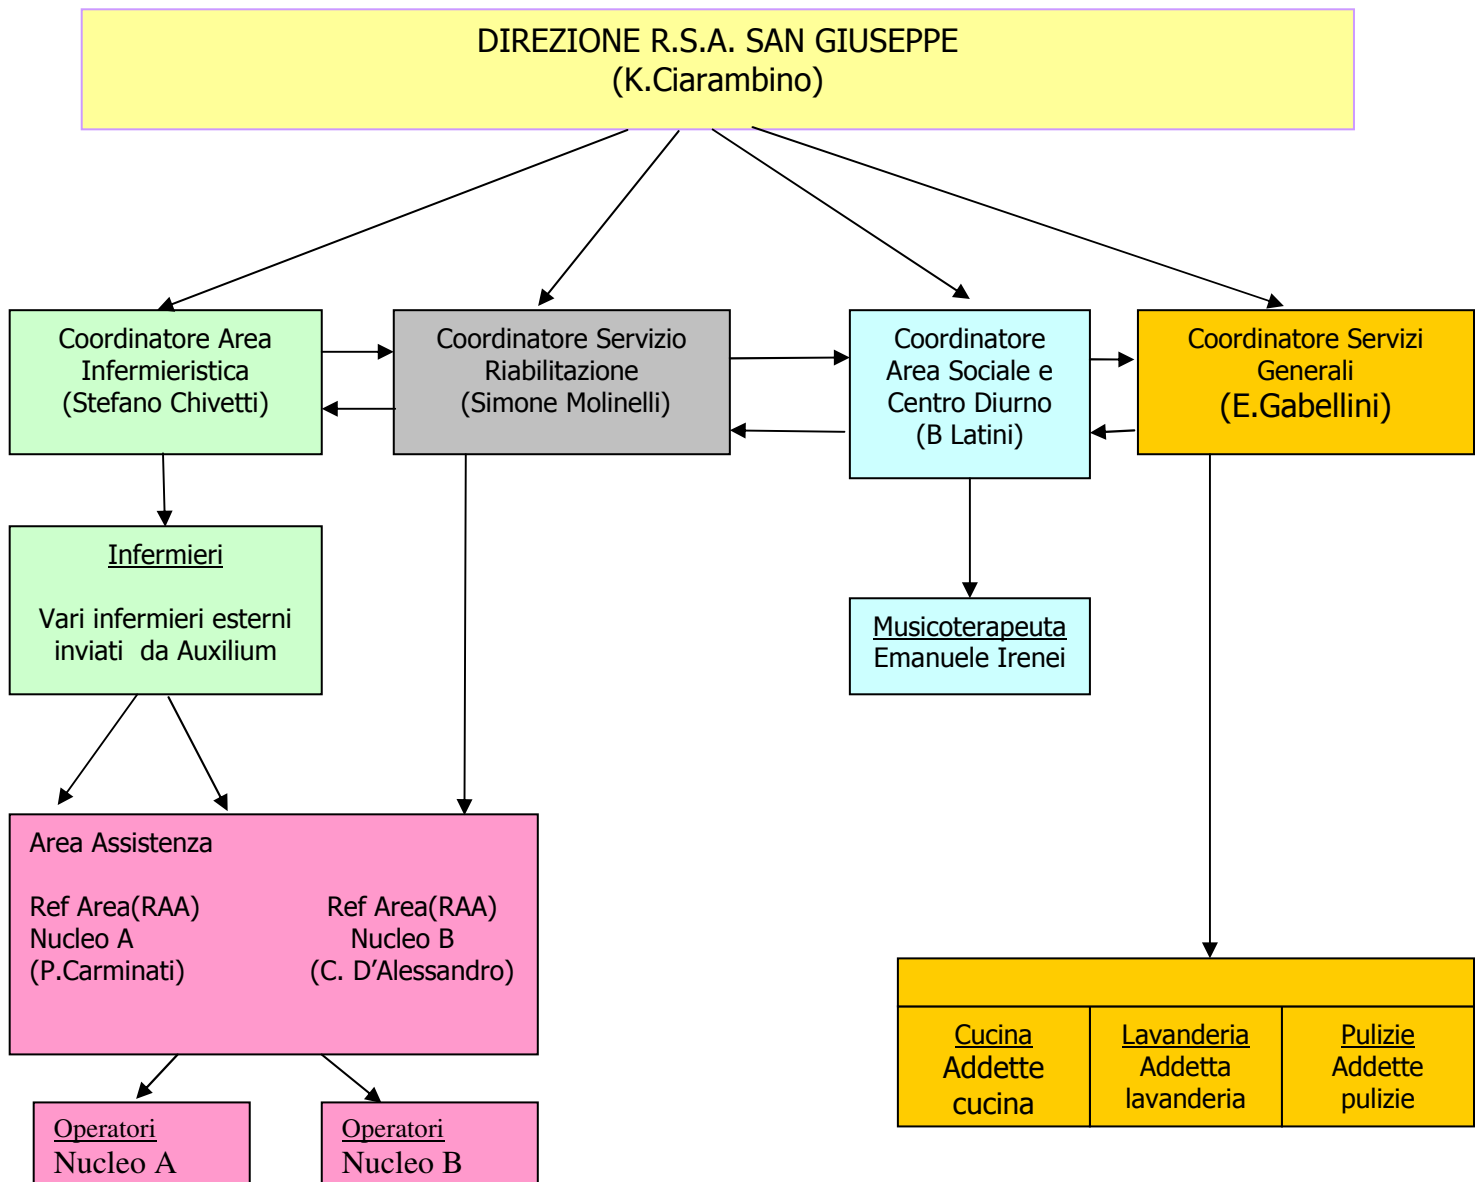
DIREZIONE R.S.A. SAN GIUSEPPE
(K.Ciarambino)

Coordinatore Area Infermieristica (Stefano Chivetti)

Coordinatore Servizio Riabilitazione (Simone Molinelli)

Coordinatore Area Sociale e Centro Diurno (B Latini)

Coordinatore Servizi Generali (E.Gabellini)

Infermieri

Vari infermieri esterni inviati da Auxilium

Musicoterapeuta
Emanuele Irenei

Area Assistenza

Ref Area(RAA)
Nucleo A
(P.Carminati)

Ref Area(RAA)
Nucleo B
(C. D'Alessandro)

| Cucina Addette cucina | Lavanderia Addetta lavanderia | Pulizie Addette pulizie |
|---|---|---|

Operatori
Nucleo A

Operatori
Nucleo B